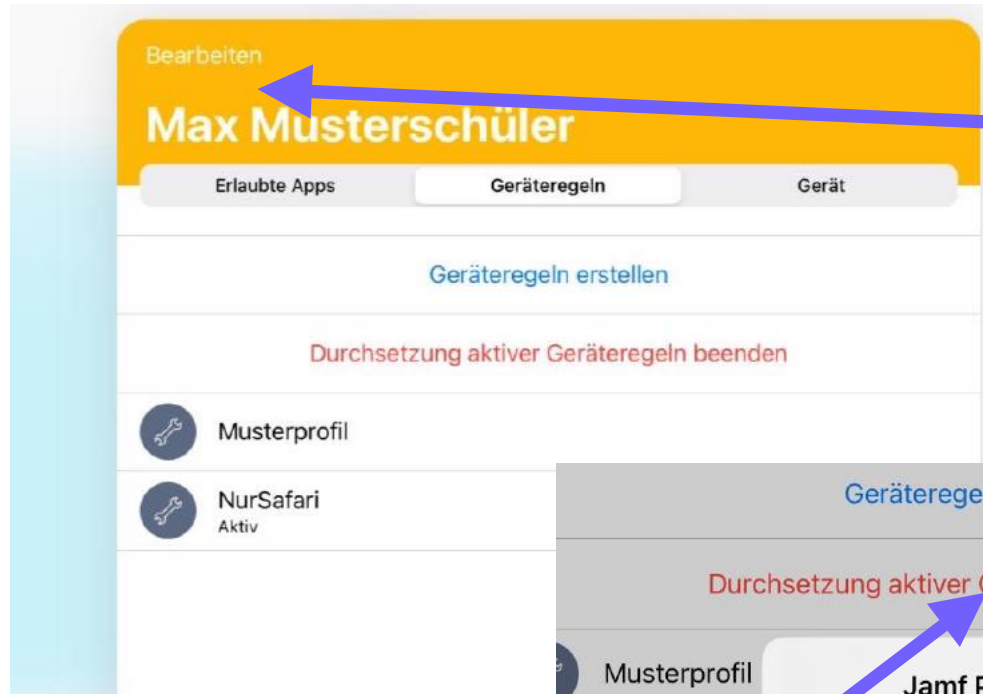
Bearbeiten

Max Musterschüler

Erlaubte Apps
Geräteregeln
Gerät

Geräteregeln erstellen

Durchsetzung aktiver Geräteregeln beenden

Musterprofil

NurSafari
Aktiv

Geräterege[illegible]

Durchsetzung aktiver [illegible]

Musterprofil

Jamf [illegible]